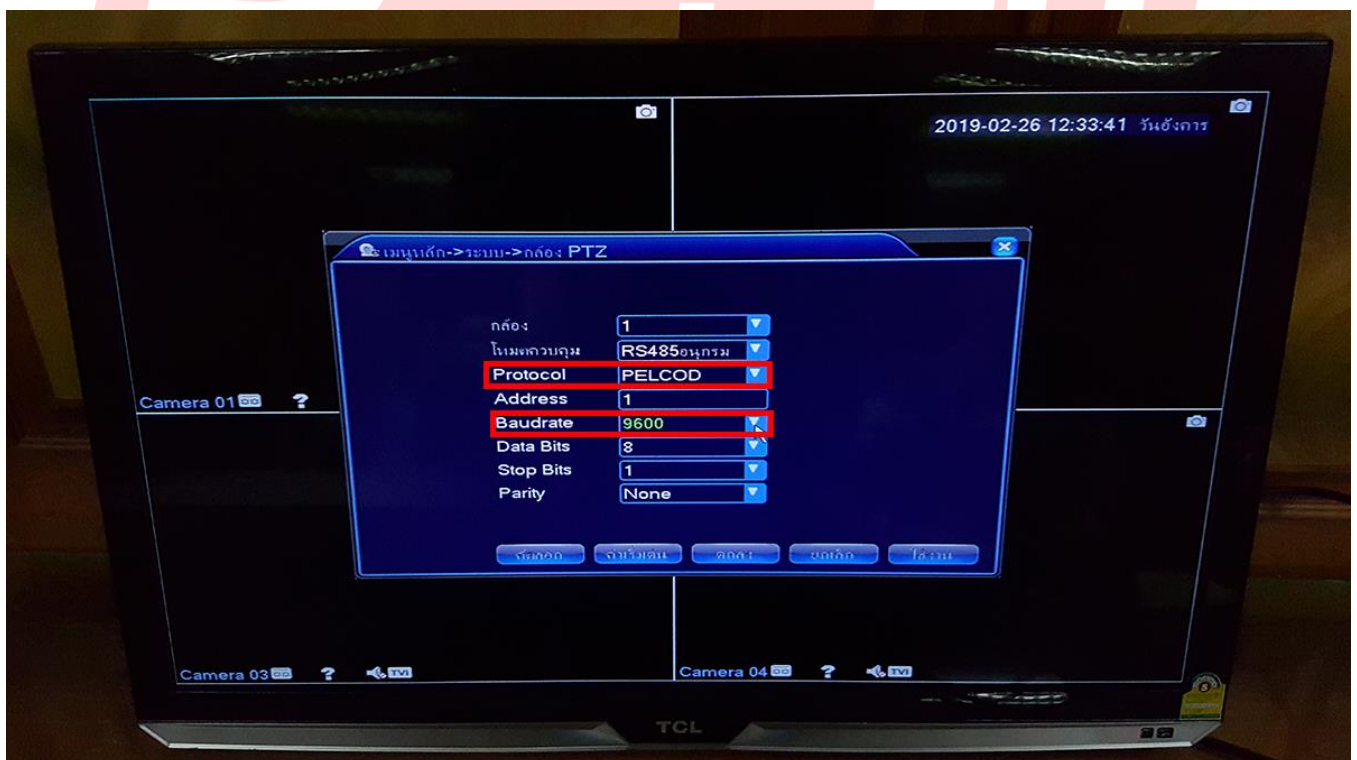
2019-02-26 12:33:41 วันอังคาร

เมนูหลัก->ระบบ->กล้อง PTZ

กล้อง 1
โหมดควบคุม RS485อนุกรม
Protocol PELCOD
Address 1
Baudrate 9600
Data Bits 8
Stop Bits 1
Parity None

คัดลอก ค่าเริ่มต้น ตกลง ยกเลิก ใช้งาน

Camera 01
Camera 03 TVI
Camera 04 TVI

TCL